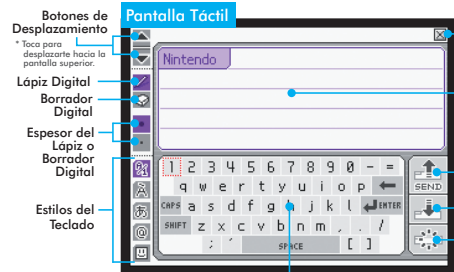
Botones de Desplazamiento

* Toca para desplazarte hacia la pantalla superior.

Lápiz Digital

Borrador Digital

Espesor del Lápiz o Borrador Digital

Estilos del Teclado

Pantalla Táctil

Nintendo

1 2 3 4 5 6 7 8 9 0 - =
q w e r t y u i o p ←
CAPS a s d f g h j k l ENTER
SHIFT z x c v b n m , . /
; ' SPACE [ ]

SEND